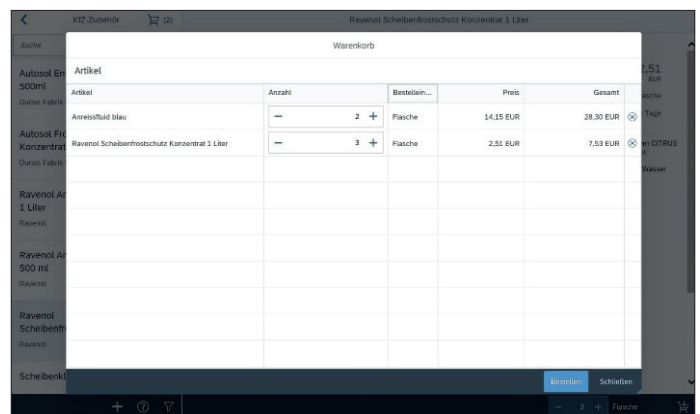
KfZ-Zubehör (2) Ravenol Scheibenfrostschutz Konzentrat 1 Liter

Suche

Autosol En 500ml
Dursol Fabrik

Autosol Fro Konzentrat
Dursol Fabrik

Ravenol Ar 1 Liter
Ravenol

Ravenol Ar 500 ml
Ravenol

Ravenol Scheibenfr
Ravenol

Scheibenkl

2,51 EUR
Flasche
Tage
n CITRUS
Wasser

Warenkorb

Artikel

| Artikel | Anzahl | Bestellein... | Preis | Gesamt |
|---|---|---|---|---|
| Anreissfluid blau | − 2 + | Flasche | 14,15 EUR | 28,30 EUR |
| Ravenol Scheibenfrostschutz Konzentrat 1 Liter | − 3 + | Flasche | 2,51 EUR | 7,53 EUR |

Bestellen Schließen

− 3 + Flasche